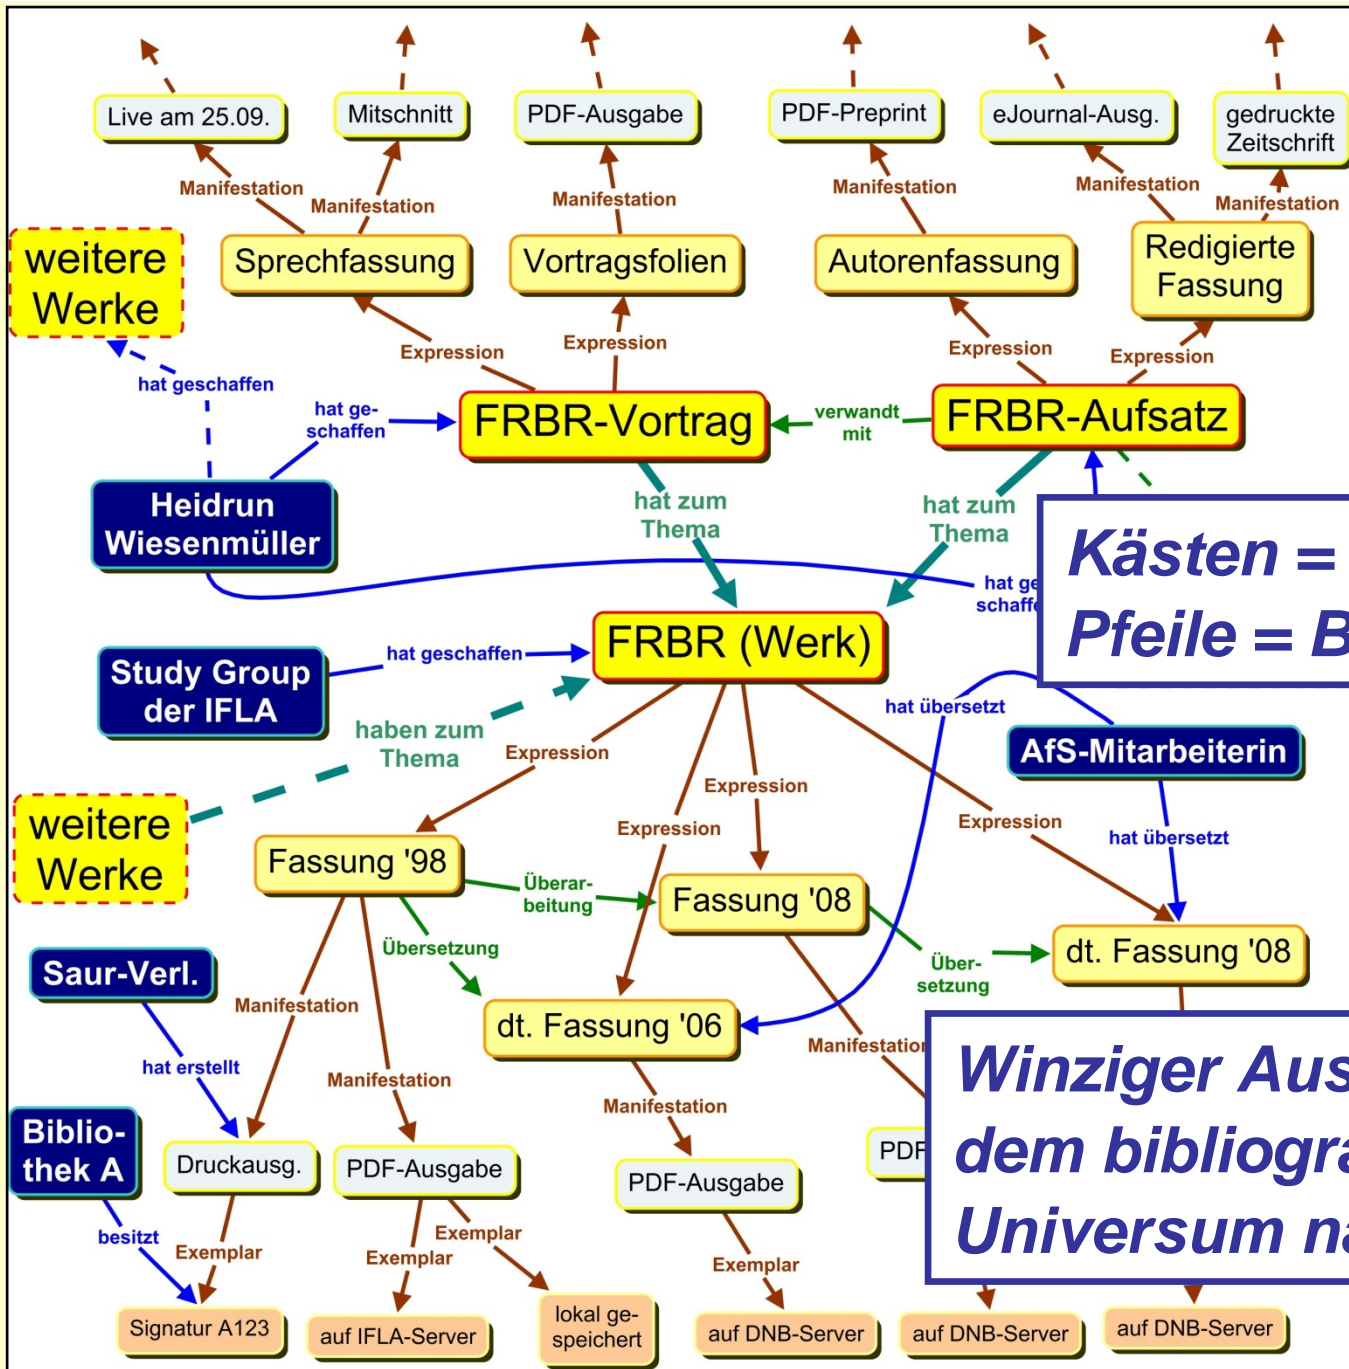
Live am 25.09.

Mitschnitt

PDF-Ausgabe

PDF-Preprint

eJournal-Ausg.

gedruckte Zeitschrift

Manifestation

Manifestation

Manifestation

Manifestation

Manifestation

Manifestation

weitere Werke

Sprechfassung

Vortragsfolien

Autorenfassung

Redigierte Fassung

hat geschaffen

Expression

Expression

Expression

Expression

hat geschaffen

FRBR-Vortrag

verwandt mit

FRBR-Aufsatz

Heidrun Wiesenmüller

hat zum Thema

hat zum Thema

Kästen =

Pfeile = B

hat ge schaffe

Study Group der IFLA

hat geschaffen

FRBR (Werk)

haben zum Thema

Expression

hat übersetzt

AfS-Mitarbeiterin

Expression

Expression

Expression

weitere Werke

Fassung '98

Überarbeitung

Fassung '08

hat übersetzt

Übersetzung

Übersetzung

dt. Fassung '08

Saur-Verl.

Manifestation

dt. Fassung '06

Manifestation

hat erstellt

Manifestation

Manifestation

Winziger Aus dem bibliogra Universum na

Biblio-thek A

Druckausg.

PDF-Ausgabe

PDF-Ausgabe

PDF

besitzt

Exemplar

Exemplar

Exemplar

Exemplar

Signatur A123

auf IFLA-Server

lokal gespeichert

auf DNB-Server

auf DNB-Server

auf DNB-Server